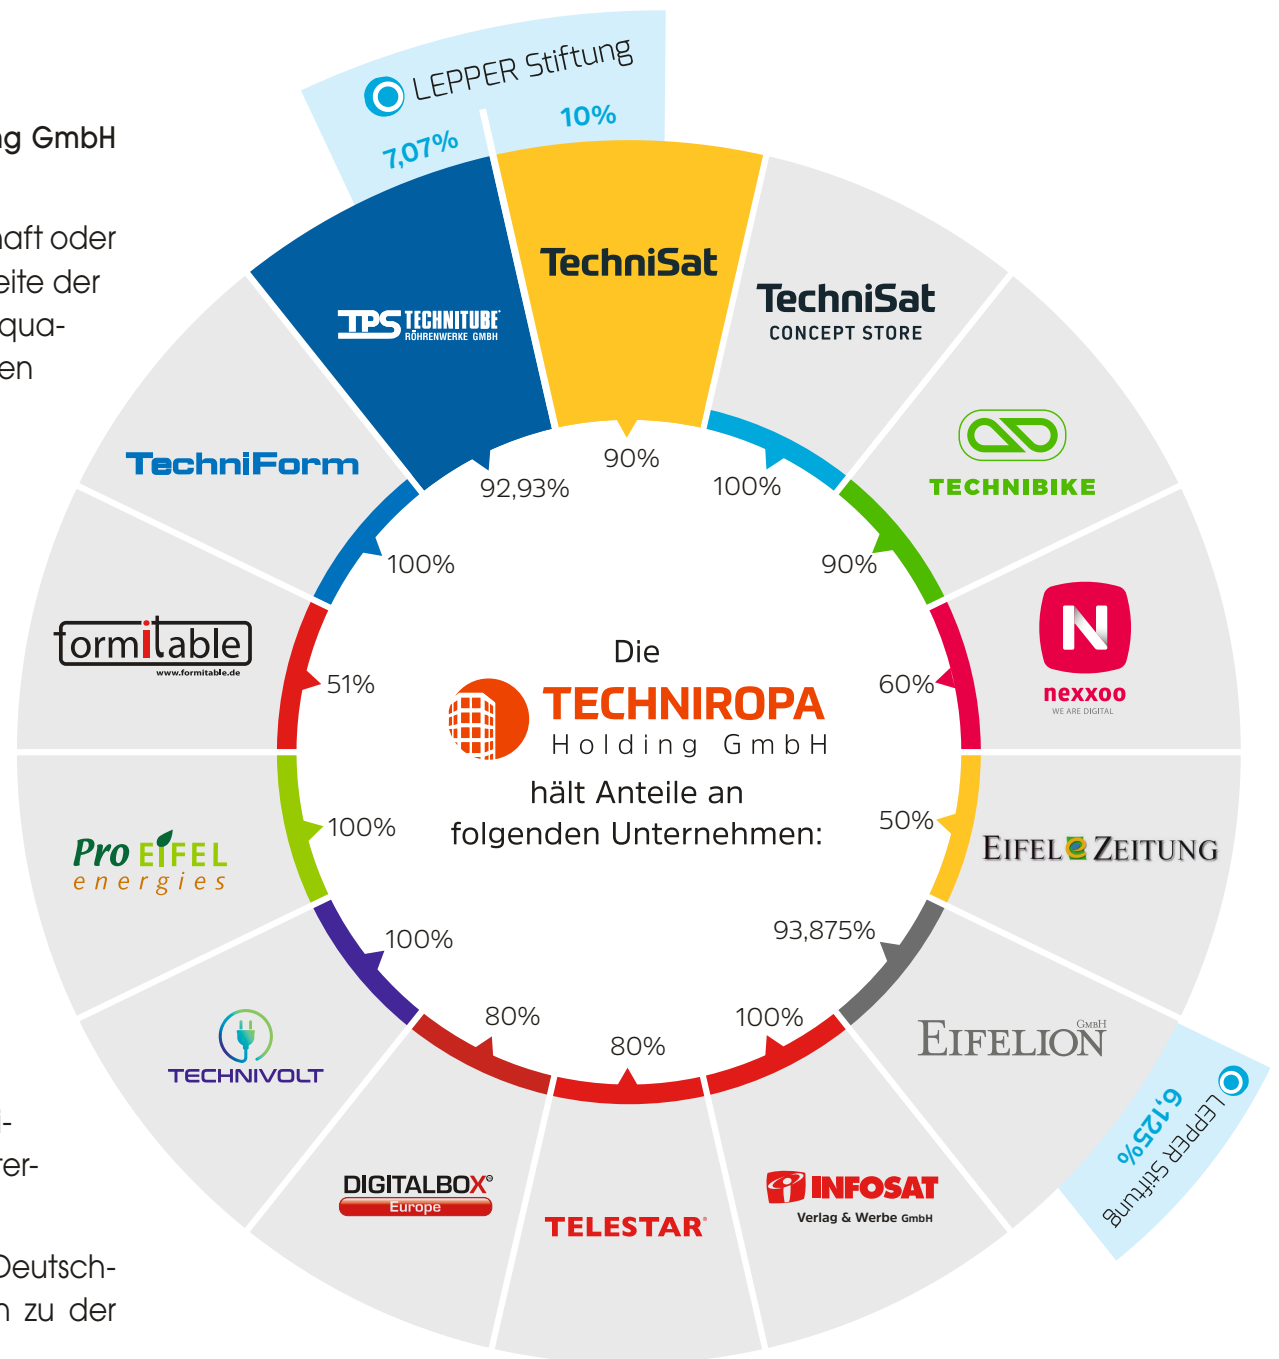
g GmbH

aft oder
eite der
qua-
en

LEPPER Stiftung
7,07%
10%

TechniSat

TechniSat
CONCEPT STORE

TPS TECHNITUBE RÖHRENWERKE GMBH

TechniForm

TECHNIBIKE

92,93%
90%
100%
100%
90%

N
nexxoo
WE ARE DIGITAL

formitable
www.formitable.de

51%

Die
TECHNIROPA
Holding GmbH
hält Anteile an
folgenden Unternehmen:

60%
50%

EIFEL ZEITUNG

Pro EIFEL energies

100%
100%
93,875%

EIFELION GmbH

LEPPER Stiftung
6,125%

TECHNIVOLT

80%
80%
100%

DIGITALBOX Europe

TELESTAR

INFOSAT
Verlag & Werbe GmbH

-
rer-

Deutsch-
n zu der